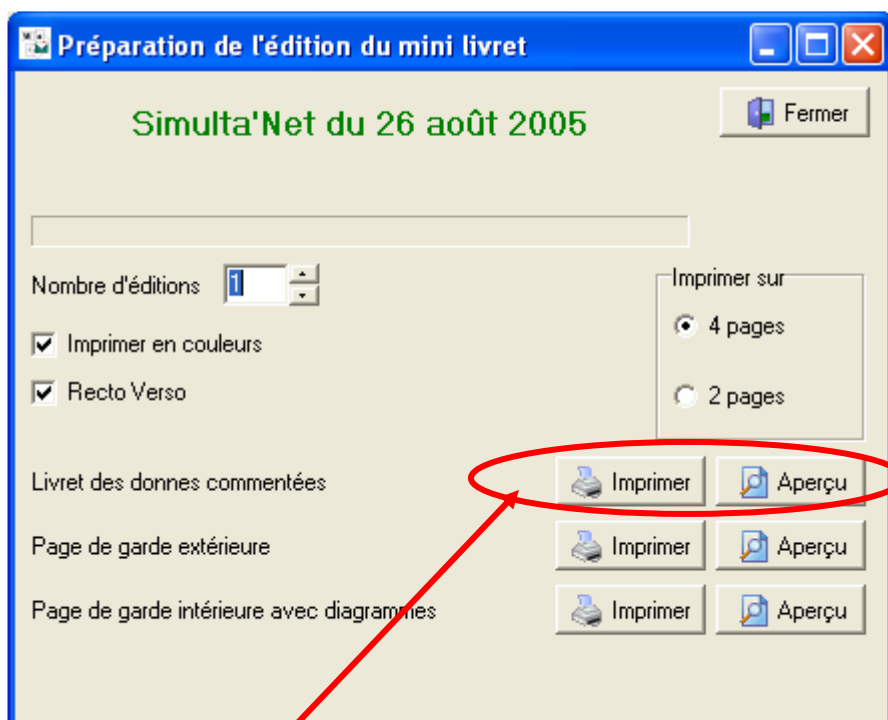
Préparation de l'édition du mini livret

Simulta'Net du 26 août 2005

Fermer

Nombre d'éditions 1

Imprimer en couleurs

Recto Verso

Imprimer sur

4 pages

2 pages

Livret des donnes commentées Imprimer Aperçu

Page de garde extérieure Imprimer Aperçu

Page de garde intérieure avec diagrammes Imprimer Aperçu